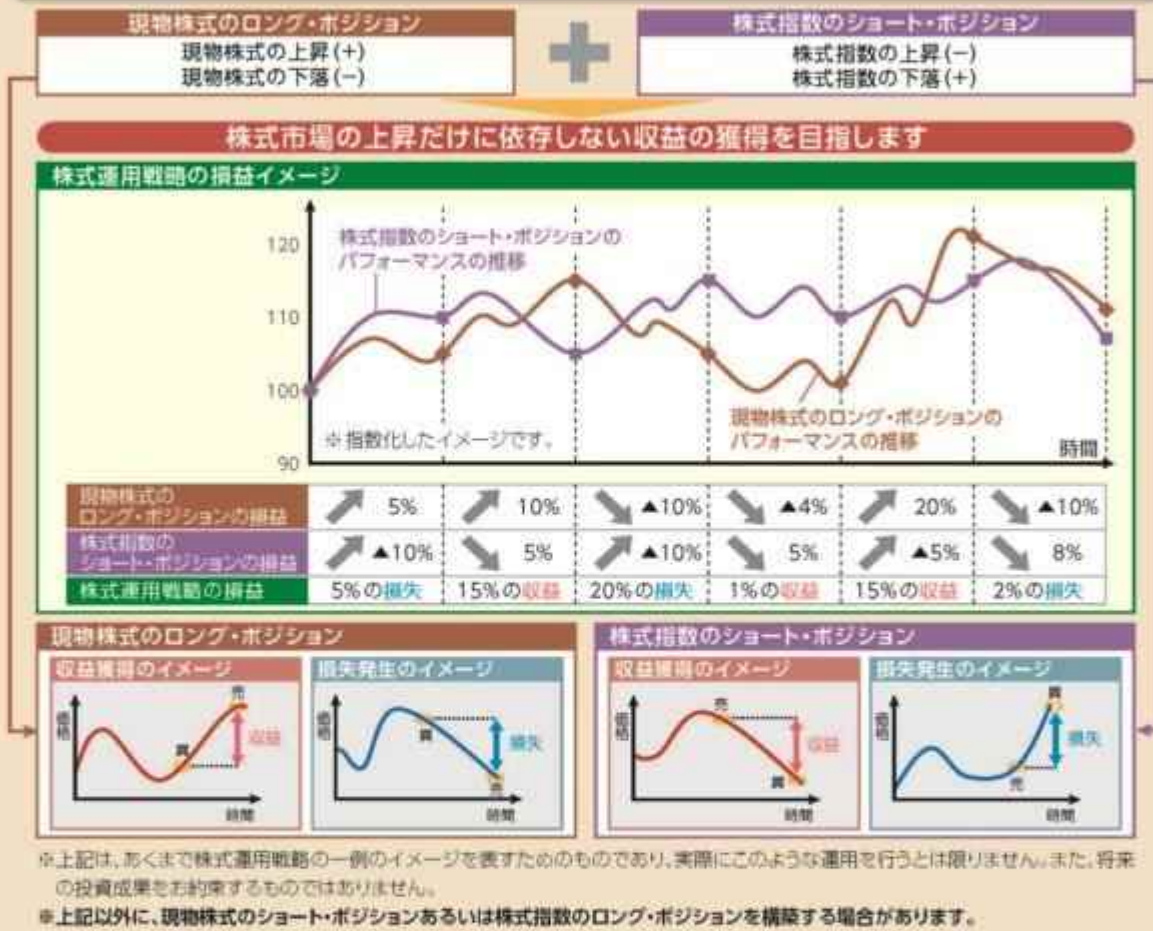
現物株式のロング・ポジション
現物株式の上昇(+)
現物株式の下落(−)

株式指数のショート・ポジション
株式指数の上昇(−)
株式指数の下落(+)

株式市場の上昇だけに依存しない収益の獲得を目指します

株式運用戦略の損益イメージ

株式指数のショート・ポジションのパフォーマンスの推移

120
110
100
90

現物株式のロング・ポジションのパフォーマンスの推移

※指数化したイメージです。

時間

| 現物株式のロング・ポジションの損益 | 5% | 10% | ▲10% | ▲4% | 20% | ▲10% |
|---|---|---|---|---|---|---|
| 株式指数のショート・ポジションの損益 | ▲10% | 5% | ▲10% | 5% | ▲5% | 8% |
| 株式運用戦略の損益 | 5%の損失 | 15%の収益 | 20%の損失 | 1%の収益 | 15%の収益 | 2%の損失 |

現物株式のロング・ポジション
収益獲得のイメージ
価格
売
買
収益
時間
損失発生のイメージ
価格
買
売
損失
時間

株式指数のショート・ポジション
収益獲得のイメージ
価格
売
買
収益
時間
損失発生のイメージ
価格
買
売
損失
時間

※上記は、あくまで株式運用戦略の一例のイメージを表すためのものであり、実際にこのような運用を行うとは限りません。また、将来の投資成果をお約束するものではありません。
※上記以外に、現物株式のショート・ポジションあるいは株式指数のロング・ポジションを構築する場合があります。